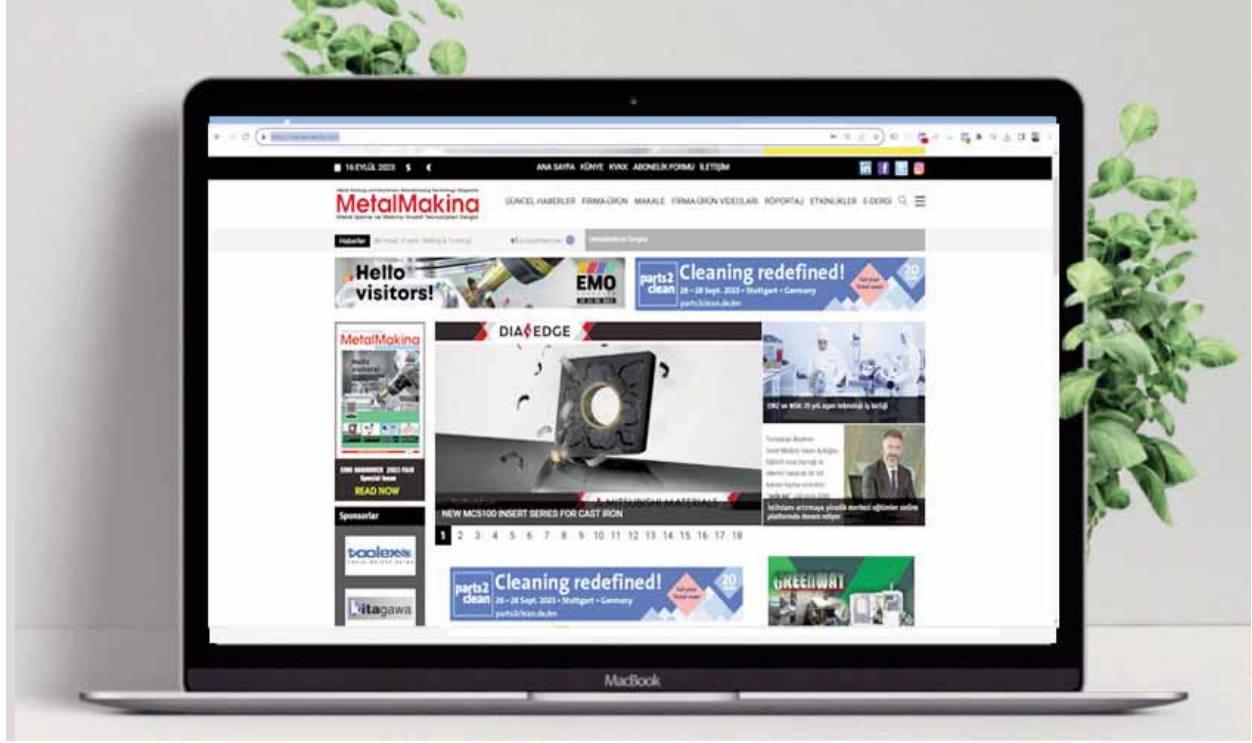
16 EYLÜL 2023 $ € ANA SAYFA KÜNYE KVKK ABONELİK FORMU İLETİŞİM

MetalMakina

GÜNCEL HABERLER FIRMA-ÜRÜN MAKALE FIRMA-ÜRÜN VİDEOLARI RÖPORTAJ ETKİNLİKLER E-DERGİ

Haberler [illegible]

Hello visitors!

EMO

parts2clean Cleaning redefined! 26 – 28 Sept. 2023 • Stuttgart • Germany parts2clean.de/en 20

MetalMakina

EMO HANNOVER 2023 FAIR Special Issue READ NOW

Sponsorlar

toolex

kitagawa

DIAEDGE

MITSUBISHI MATERIALS

NEW MC5100 INSERT SERIES FOR CAST IRON

1 2 3 4 5 6 7 8 9 10 11 12 13 14 15 16 17 18

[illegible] ve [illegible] 25 yıllık teknoloji iş birliği

İstihdamı artırmaya yönelik mesleki eğitimler online platformda devam ediyor

parts2clean Cleaning redefined! 26 – 28 Sept. 2023 • Stuttgart • Germany parts2clean.de/en 20

GREENWAY

MacBook